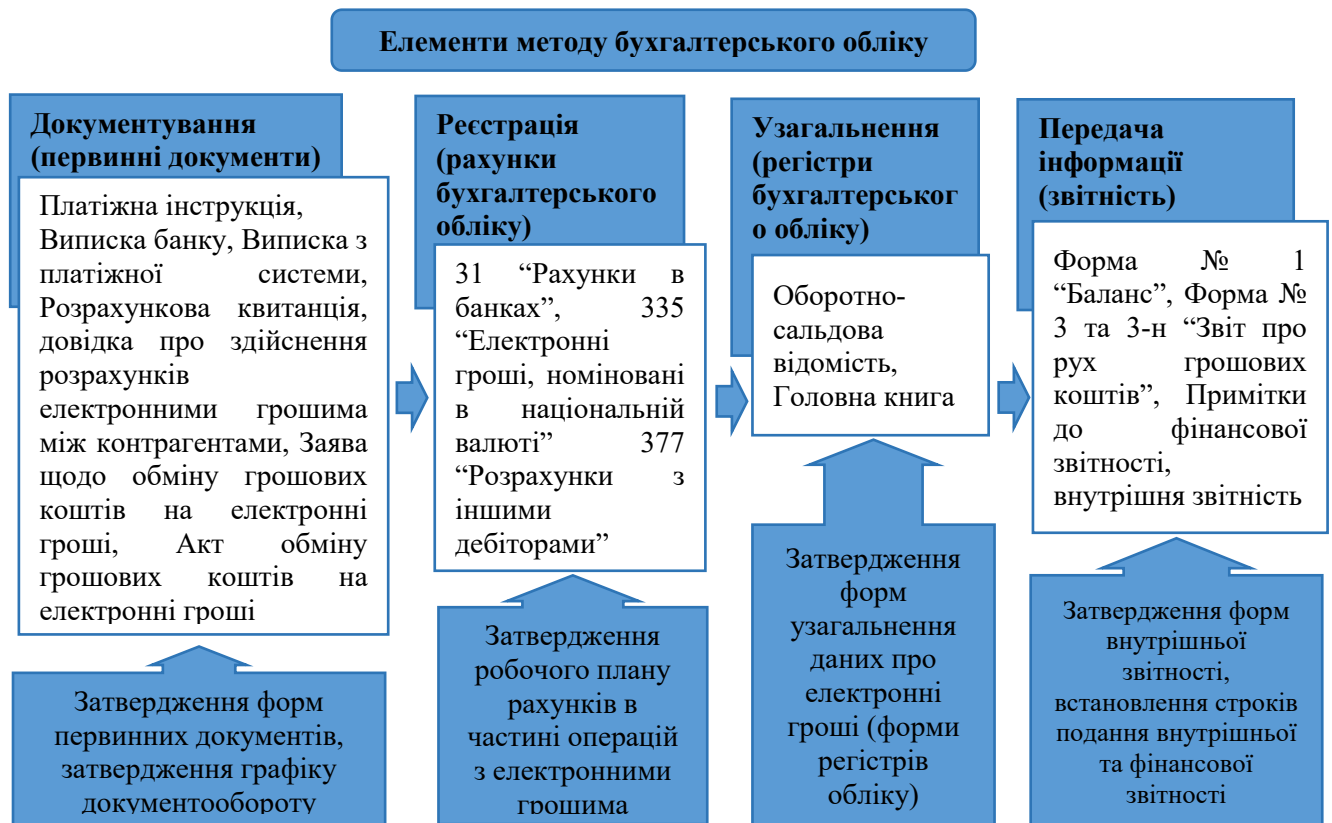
Елементи методу бухгалтерського обліку

Документування (первинні документи)

Платіжна інструкція, Виписка банку, Виписка з платіжної системи, Розрахункова квитанція, довідка про здійснення розрахунків електронними грошима між контрагентами, Заява щодо обміну грошових коштів на електронні гроші, Акт обміну грошових коштів на електронні гроші

Затвердження форм первинних документів, затвердження графіку документообороту

Реєстрація (рахунки бухгалтерського обліку)

31 "Рахунки в банках", 335 "Електронні гроші, номіновані в національній валюті" 377 "Розрахунки з іншими дебіторами"

Затвердження робочого плану рахунків в частині операцій з електронними грошима

Узагальнення (регістри бухгалтерського обліку)

Оборотно-сальдова відомість, Головна книга

Затвердження форм узагальнення даних про електронні гроші (форми регістрів обліку)

Передача інформації (звітність)

Форма № 1 "Баланс", Форма № 3 та 3-н "Звіт про рух грошових коштів", Примітки до фінансової звітності, внутрішня звітність

Затвердження форм внутрішньої звітності, встановлення строків подання внутрішньої та фінансової звітності